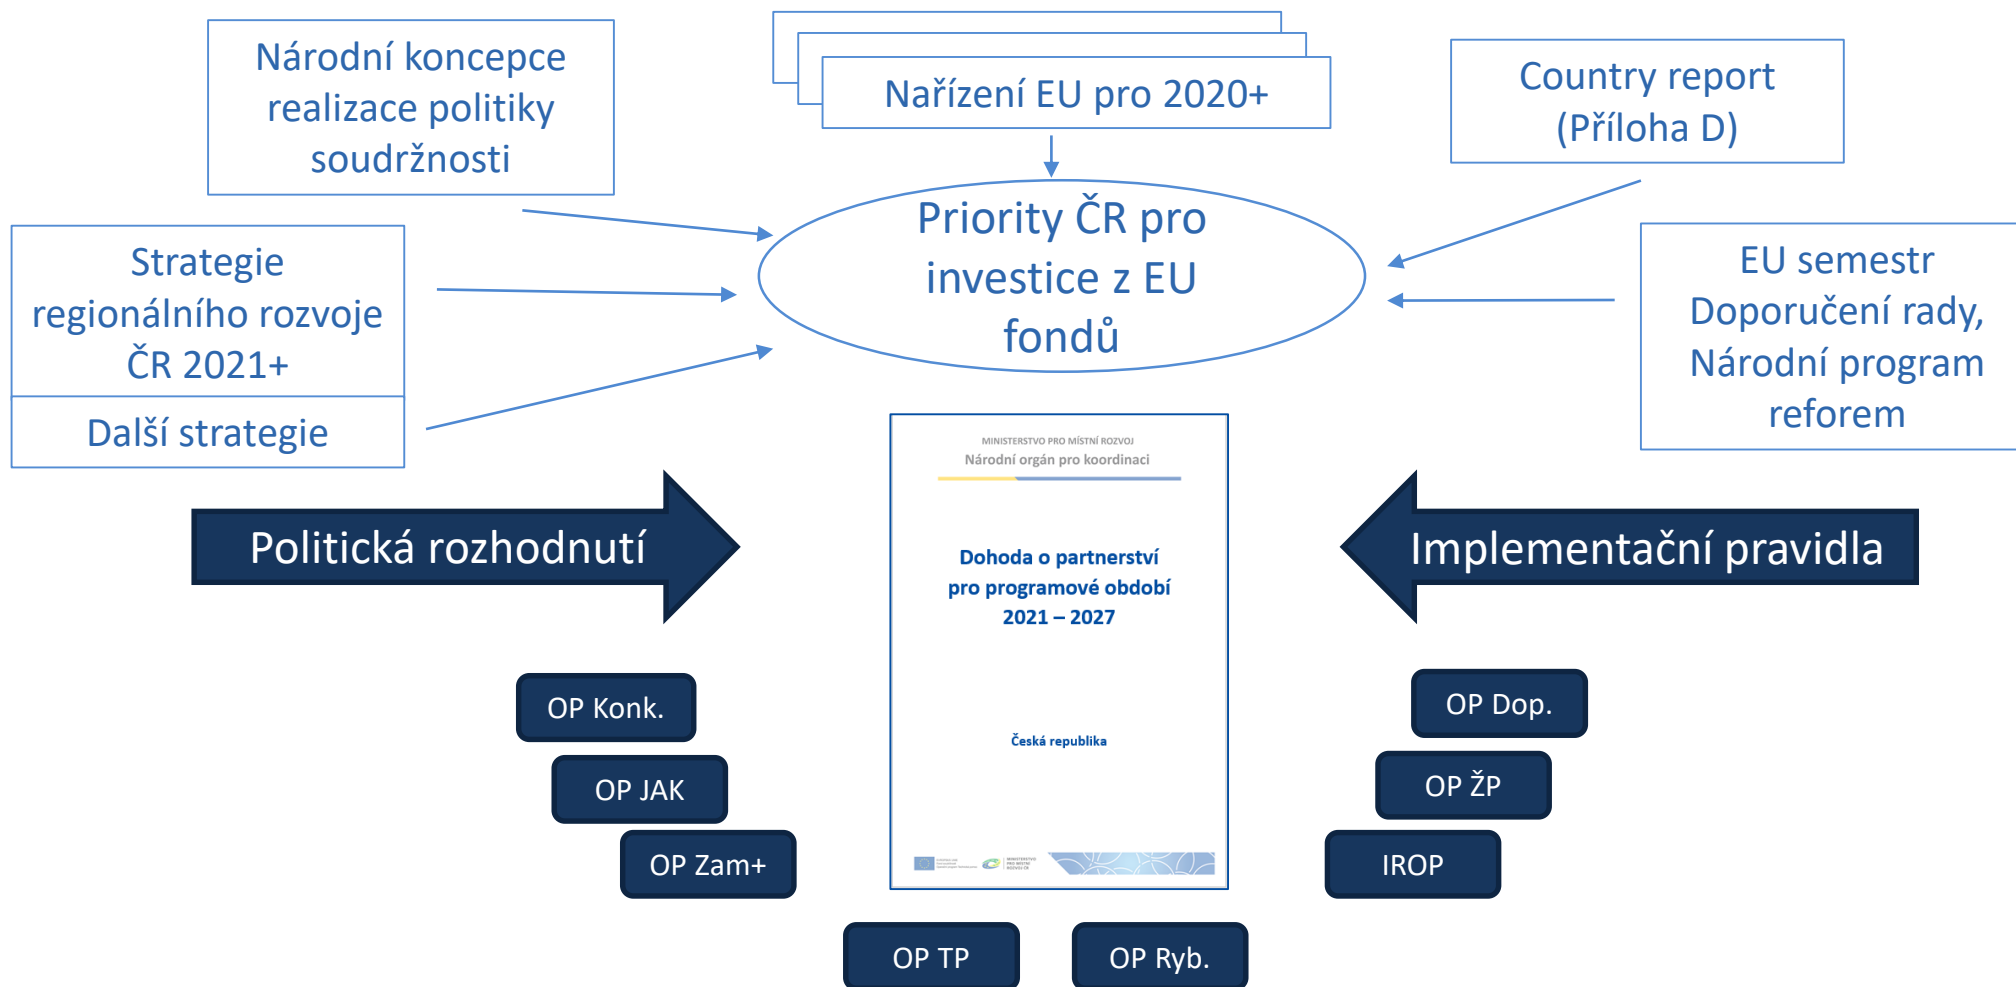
Národní koncepce realizace politiky soudržnosti

Nařízení EU pro 2020+

Country report (Příloha D)

Strategie regionálního rozvoje ČR 2021+

Další strategie

Priority ČR pro investice z EU fondů

EU semestr Doporučení rady, Národní program reforem

Politická rozhodnutí

MINISTERSTVO PRO MÍSTNÍ ROZVOJ
Národní orgán pro koordinaci

Dohoda o partnerství pro programové období 2021 – 2027

Česká republika

Implementační pravidla

OP Konk.

OP JAK

OP Zam+

OP Dop.

OP ŽP

IROP

OP TP

OP Ryb.